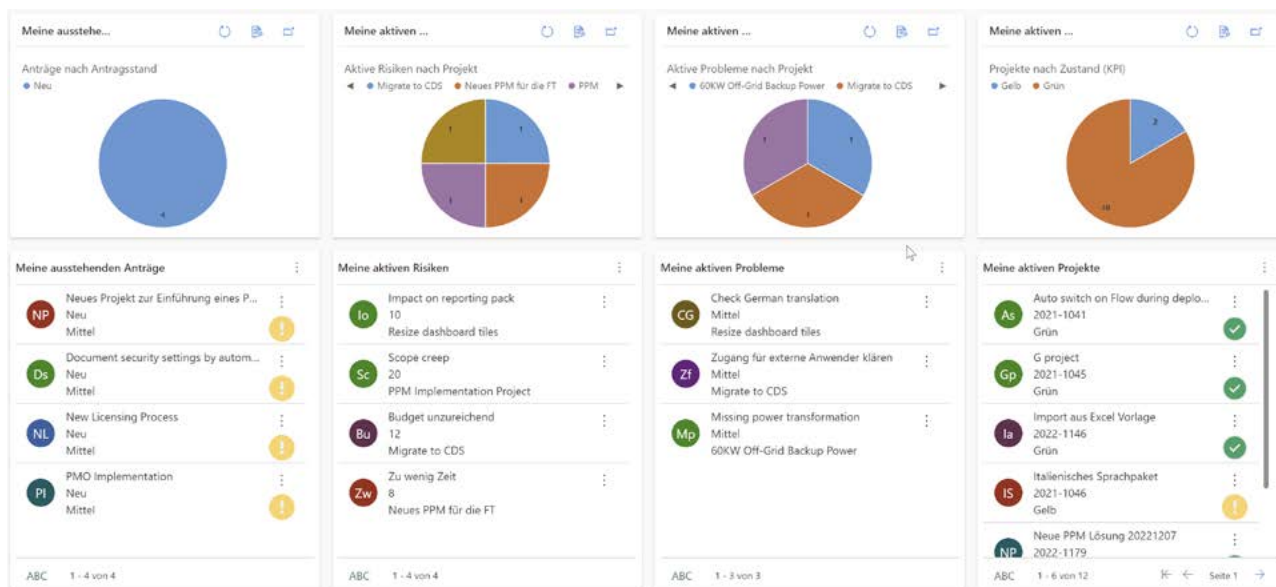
Meine ausstehe...

Anträge nach Antragsstand
Neu

4

Meine aktiven ...

Aktive Risiken nach Projekt
Migrate to CDS  Neues PPM für die FT  PPM

1 1 1 1

Meine aktiven ...

Aktive Probleme nach Projekt
60KW Off-Grid Backup Power  Migrate to CDS

1 1 1

Meine aktiven ...

Projekte nach Zustand (KPI)
Gelb  Grün

2
10

Meine ausstehenden Anträge

NP Neues Projekt zur Einführung eines P...
Neu
Mittel

Ds Document security settings by autom...
Neu
Mittel

NL New Licensing Process
Neu
Mittel

PI PMO Implementation
Neu
Mittel

ABC 1 - 4 von 4

Meine aktiven Risiken

Io Impact on reporting pack
10
Resize dashboard tiles

Sc Scope creep
20
PPM Implementation Project

Bu Budget unzureichend
12
Migrate to CDS

Zw Zu wenig Zeit
8
Neues PPM für die FT

ABC 1 - 4 von 4

Meine aktiven Probleme

CG Check German translation
Mittel
Resize dashboard tiles

Zf Zugang für externe Anwender klären
Mittel
Migrate to CDS

Mp Missing power transformation
Mittel
60KW Off-Grid Backup Power

ABC 1 - 3 von 3

Meine aktiven Projekte

As Auto switch on Flow during deplo...
2021-1041
Grün

Gp G project
2021-1045
Grün

Ia Import aus Excel Vorlage
2022-1146
Grün

IS Italienisches Sprachpaket
2021-1046
Gelb

NP Neue PPM Lösung 20221207
2022-1179

ABC 1 - 6 von 12 Seite 1